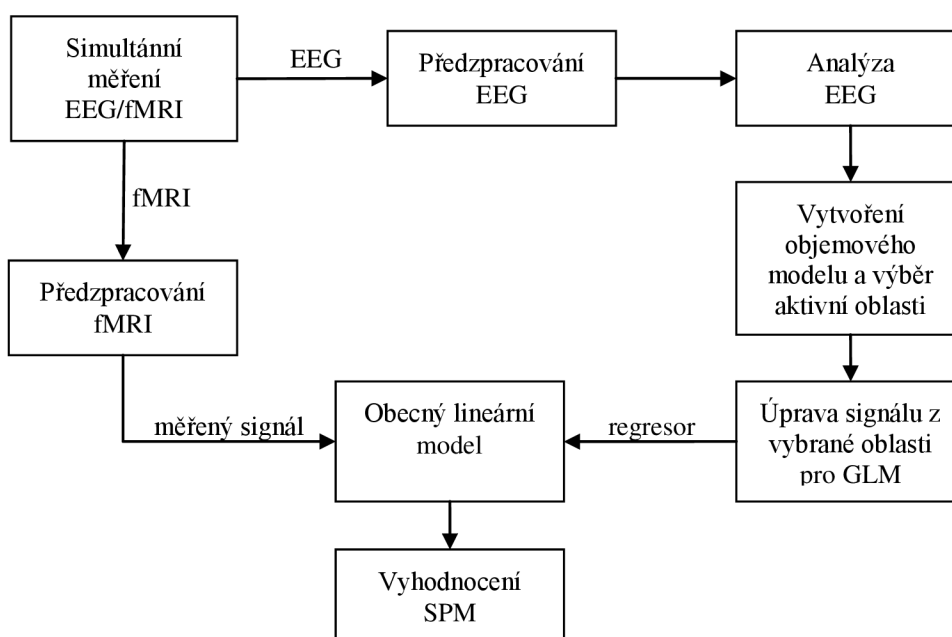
Simultánní měření EEG/fMRI

EEG

Předzpracování EEG

Analýza EEG

fMRI

Vytvoření objemového modelu a výběr aktivní oblasti

Předzpracování fMRI

měřený signál

Obecný lineární model

regresor

Úprava signálu z vybrané oblasti pro GLM

Vyhodnocení SPM